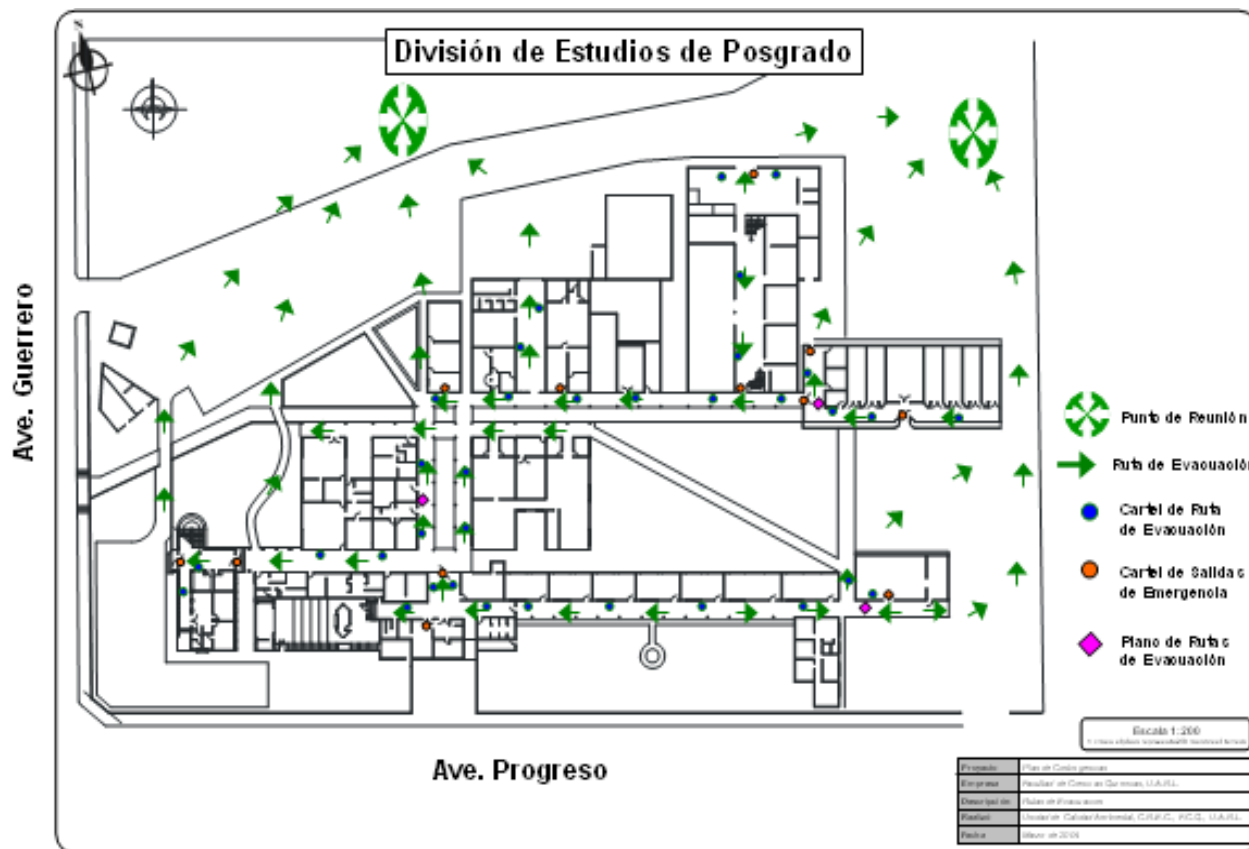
División de Estudios de Posgrado

Ave. Guerrero

Ave. Progreso

Punto de Reunión

Ruta de Evacuación

Cartel de Ruta de Evacuación

Cartel de Salidas de Emergencia

Plano de Rutas de Evacuación

Escala 1:200
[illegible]

| Proyecto | Plan de Contingencias |
|---|---|
| Empresa | Facultad de Ciencias Químicas, U.A.S.L.P. |
| Descripción | Rutas de Evacuación |
| Realizó | Unidad de Calidad Ambiental, C.R.U.C., A.C.G., U.A.S.L.P. |
| Fecha | Mayo de 2006 |